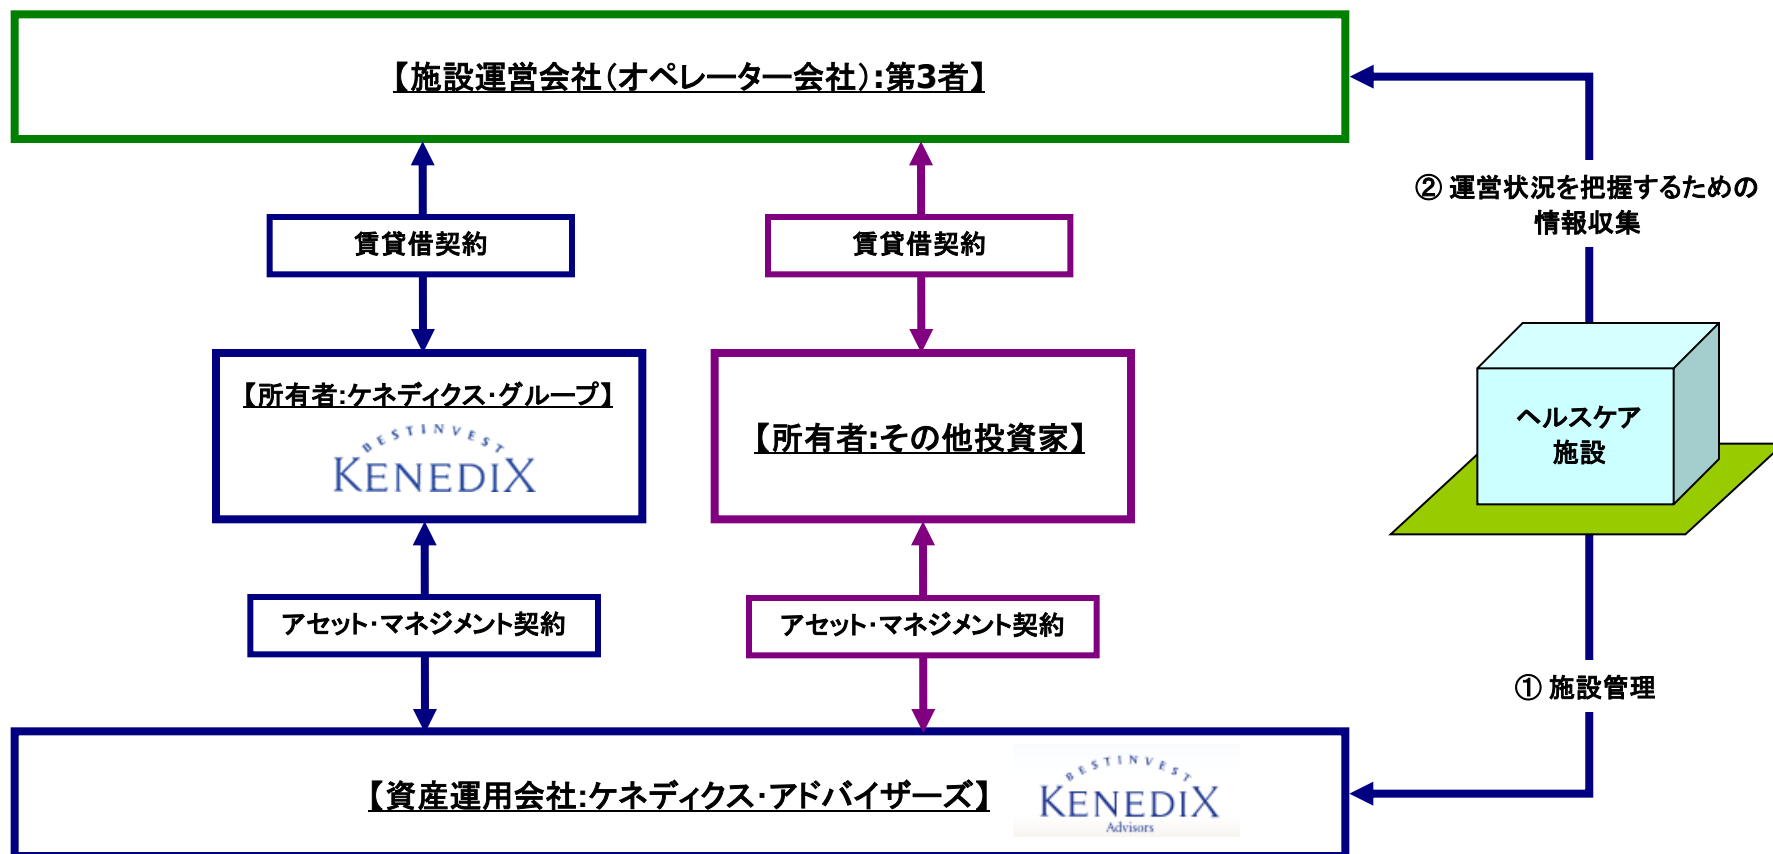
【施設運営会社(オペレーター会社):第3者】

賃貸借契約

賃貸借契約

② 運営状況を把握するための情報収集

【所有者:ケネディクス・グループ】

BEST INVEST
KENEDIX

【所有者:その他投資家】

ヘルスケア施設

アセット・マネジメント契約

アセット・マネジメント契約

① 施設管理

【資産運用会社:ケネディクス・アドバイザーズ】

BEST INVEST
KENEDIX
Advisors